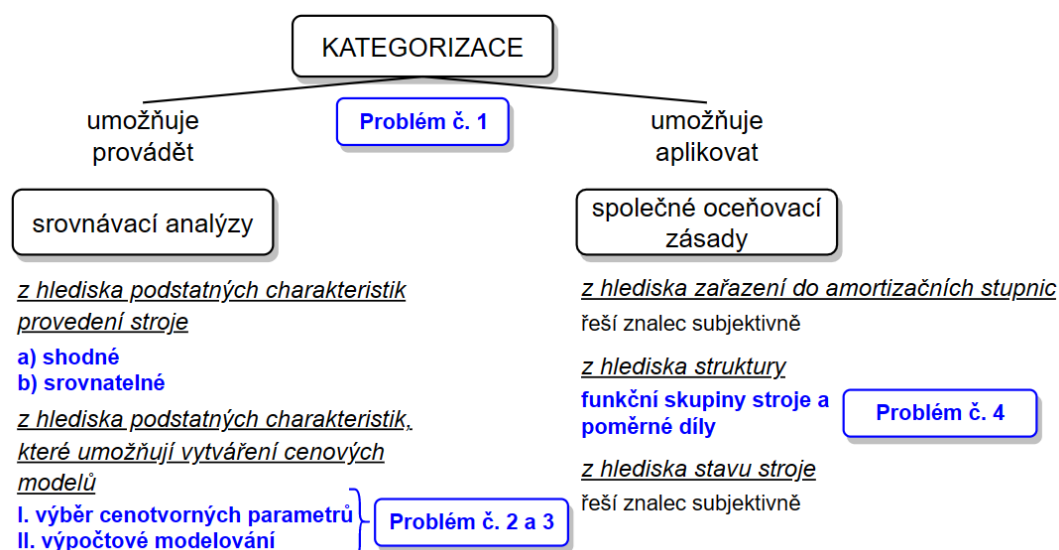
KATEGORIZACE

umožňuje provádět

Problém č. 1

umožňuje aplikovat

srovnávací analýzy

společné oceňovací zásady

z hlediska podstatných charakteristik provedení stroje

a) shodné
b) srovnatelné

z hlediska podstatných charakteristik, které umožňují vytváření cenových modelů

I. výběr cenotvorných parametrů
II. výpočtové modelování

Problém č. 2 a 3

z hlediska zařazení do amortizačních stupnic

řeší znalec subjektivně

z hlediska struktury

funkční skupiny stroje a poměrné díly

Problém č. 4

z hlediska stavu stroje

řeší znalec subjektivně